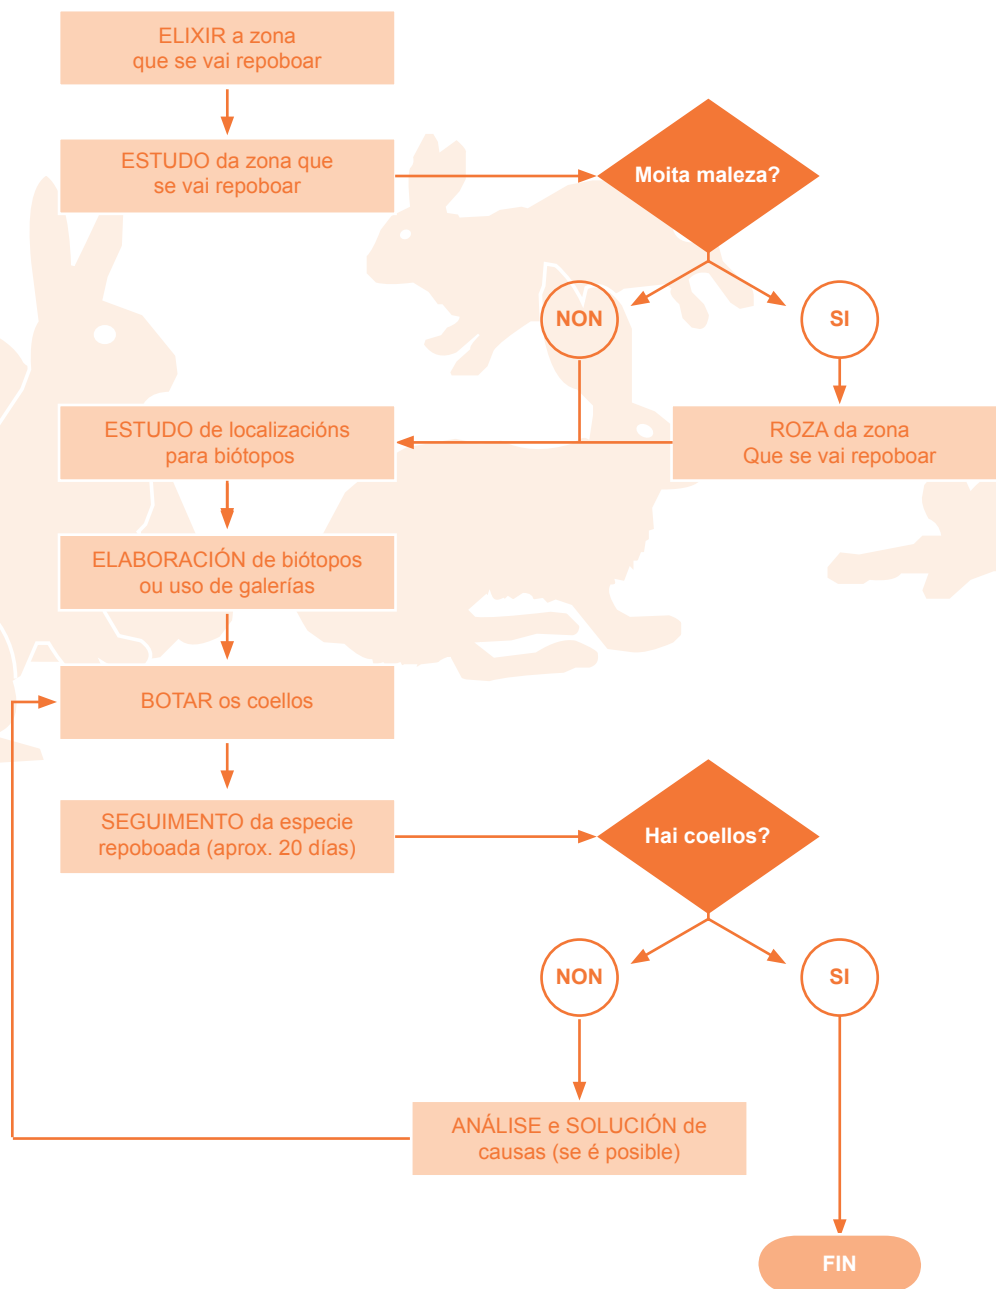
ELIXIR a zona
que se vai repoboar

ESTUDO da zona que
se vai repoboar

Moita maleza?

NON

SI

ESTUDO de localizacións
para biótopos

ROZA da zona
Que se vai repoboar

ELABORACIÓN de biótopos
ou uso de galerías

BOTAR os coellos

SEGUIMENTO da especie
repoboada (aprox. 20 días)

Hai coellos?

NON

SI

ANÁLISE e SOLUCIÓN de
causas (se é posible)

FIN